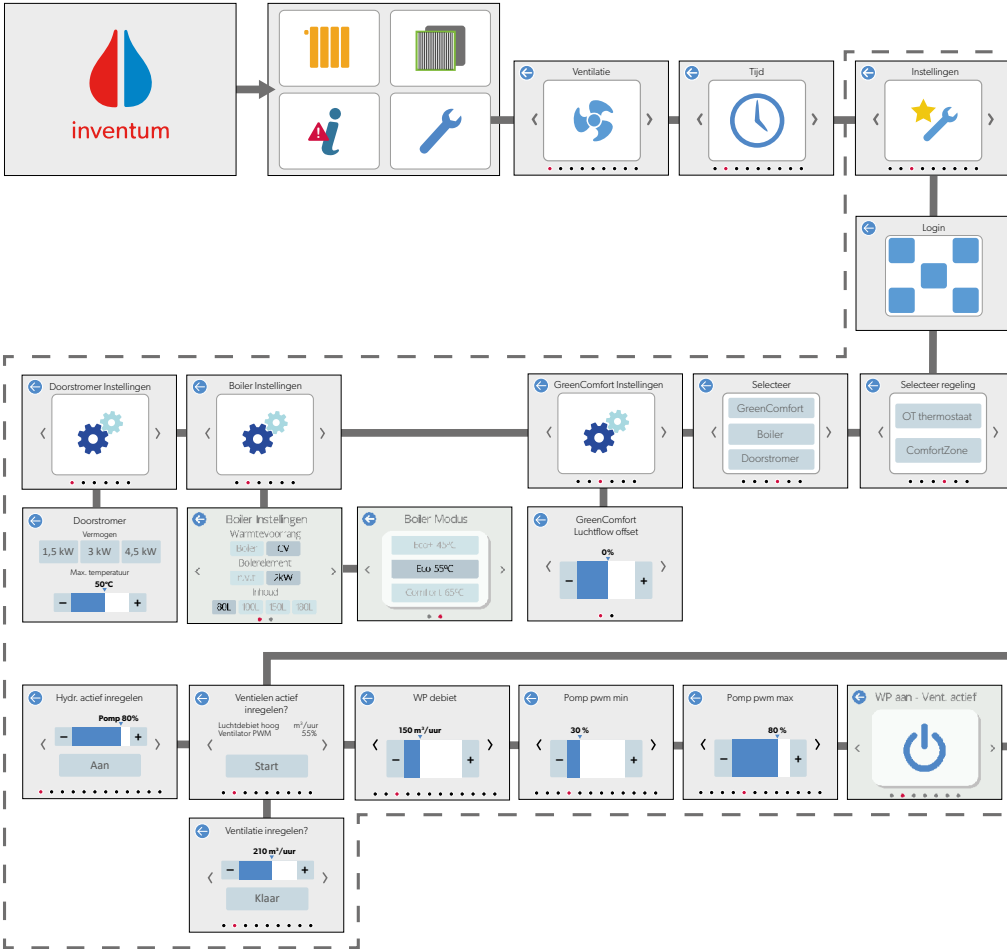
inventum

Ventilatie

Tijd

Instellingen

Login

Doorstromer Instellingen

Boiler Instellingen

GreenComfort Instellingen

Selecteer
GreenComfort
Boiler
Doorstromer

Selecteer regeling
OT thermostaat
ComfortZone

Doorstromer
Vermogen
1,5 kW
3 kW
4,5 kW
Max. temperatuur
50°C
−
+

Boiler Instellingen
Warmtevoorrang
Boiler
CV
Boilerelement
n.v.t
2kW
Inhoud
80L
100L
150L
180L

Boiler Modus
Eco+ 45°C
Eco 55°C
Comfort 65°C

GreenComfort
Luchtflow offset
0%
−
+

Hydr. actief inregelen
Pomp 80%
−
+
Aan

Ventielen actief inregelen?
Luchtdebiet hoog m³/uur
Ventilator PWM 55%
Start

WP debiet
150 m³/uur
−
+

Pomp pwm min
30 %
−
+

Pomp pwm max
80 %
−
+

WP aan - Vent. actief

Ventilatie inregelen?
210 m³/uur
−
+
Klaar